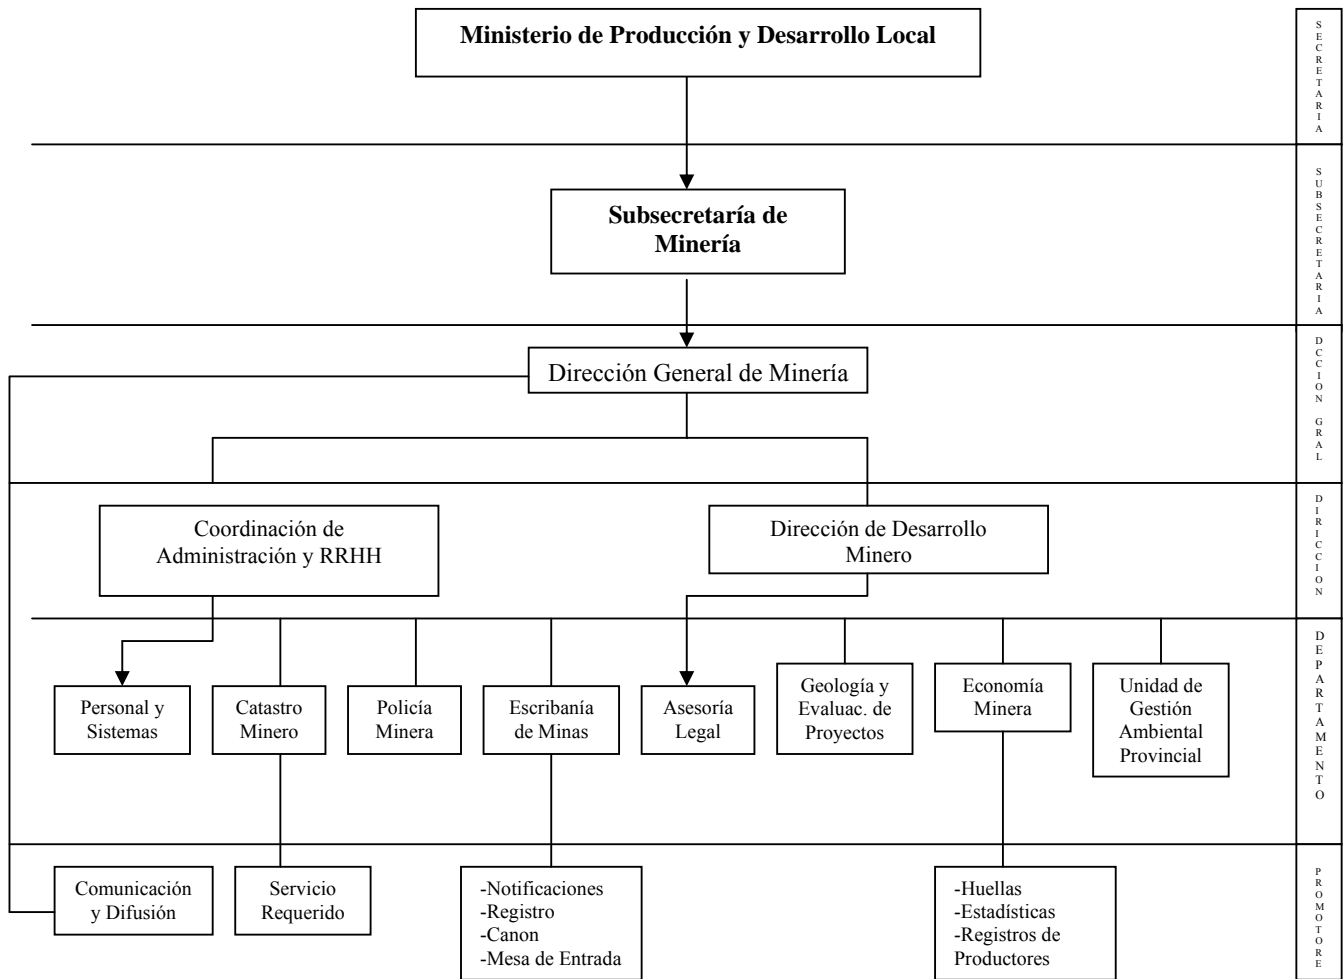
Ministerio de Producción y Desarrollo Local

SECRETARIA

Subsecretaría de Minería

SUBSECRETARIA

Dirección General de Minería

DCCION GRAL

Coordinación de Administración y RRHH

Dirección de Desarrollo Minero

DIRICCION

Personal y Sistemas

Catastro Minero

Policía Minera

Escribanía de Minas

Asesoría Legal

Geología y Evaluac. de Proyectos

Economía Minera

Unidad de Gestión Ambiental Provincial

DEPARTAMENTO

Comunicación y Difusión

Servicio Requerido

-Notificaciones
-Registro
-Canon
-Mesa de Entrada

-Huellas
-Estadísticas
-Registros de Productores

PROMOTORE